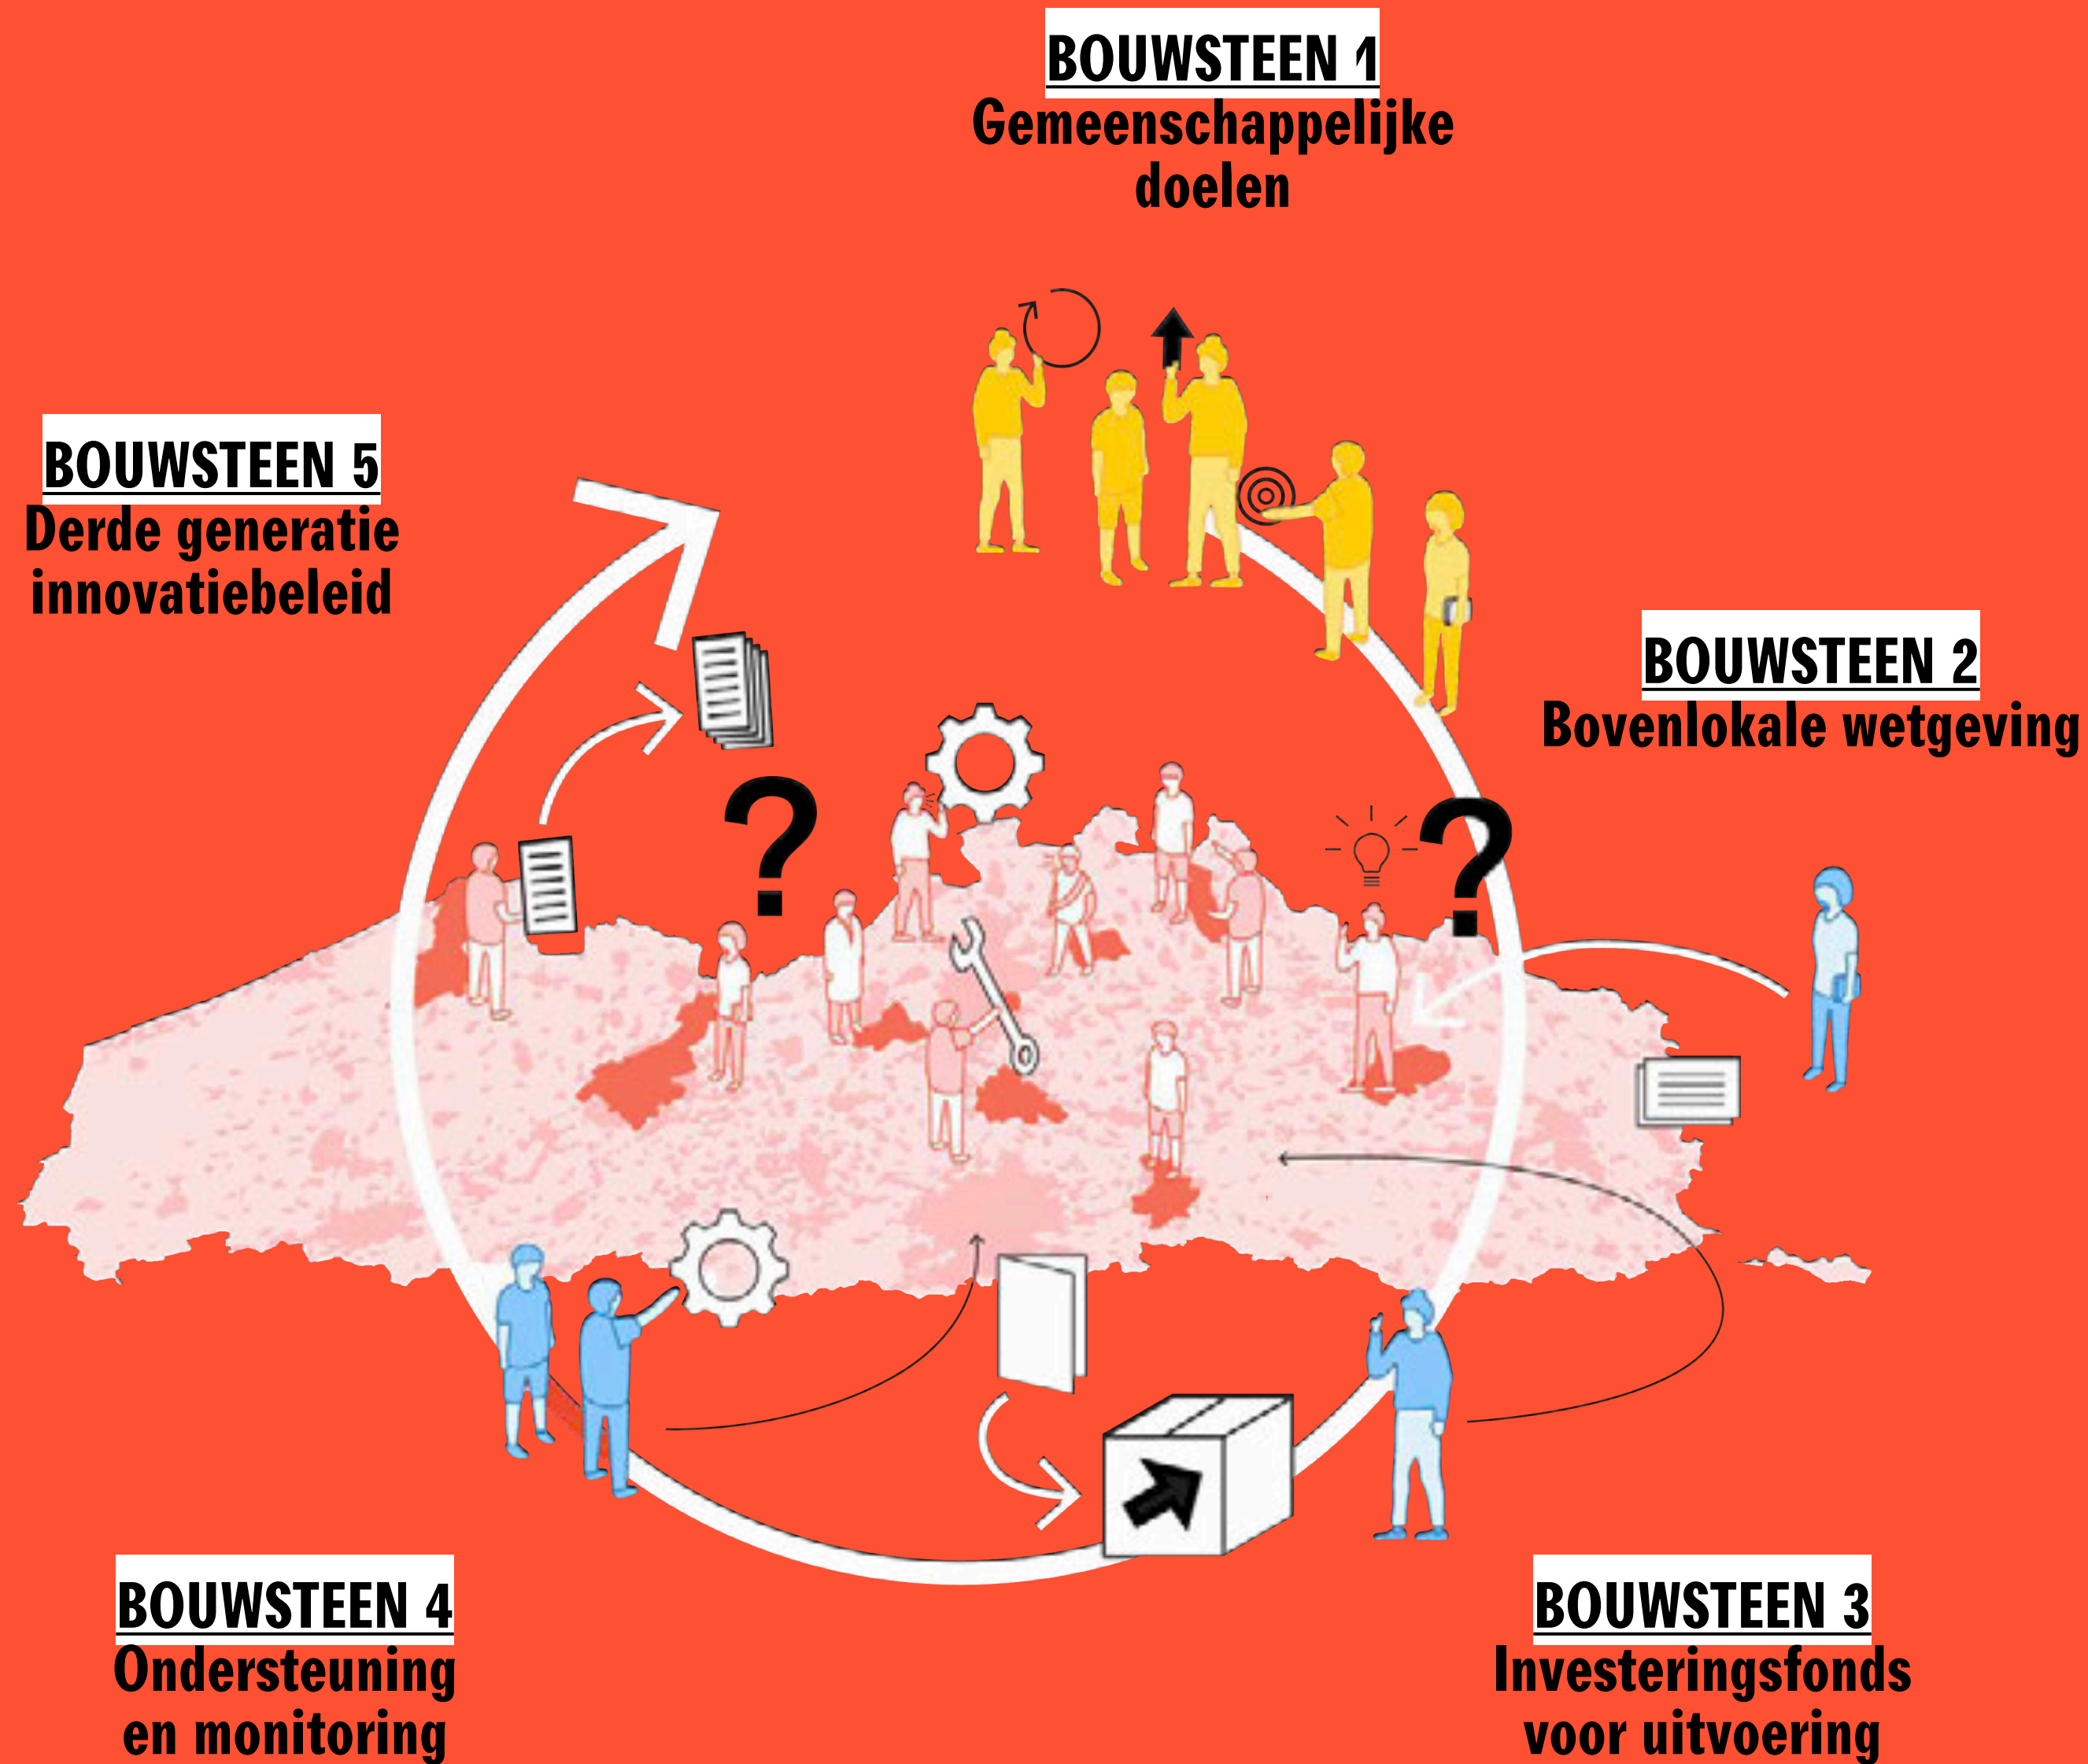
BOUWSTEEN 1
Gemeenschappelijke doelen

BOUWSTEEN 5
Derde generatie innovatiebeleid

BOUWSTEEN 2
Bovenlokale wetgeving

?

?

BOUWSTEEN 4
Ondersteuning en monitoring

BOUWSTEEN 3
Investeringsfonds voor uitvoering